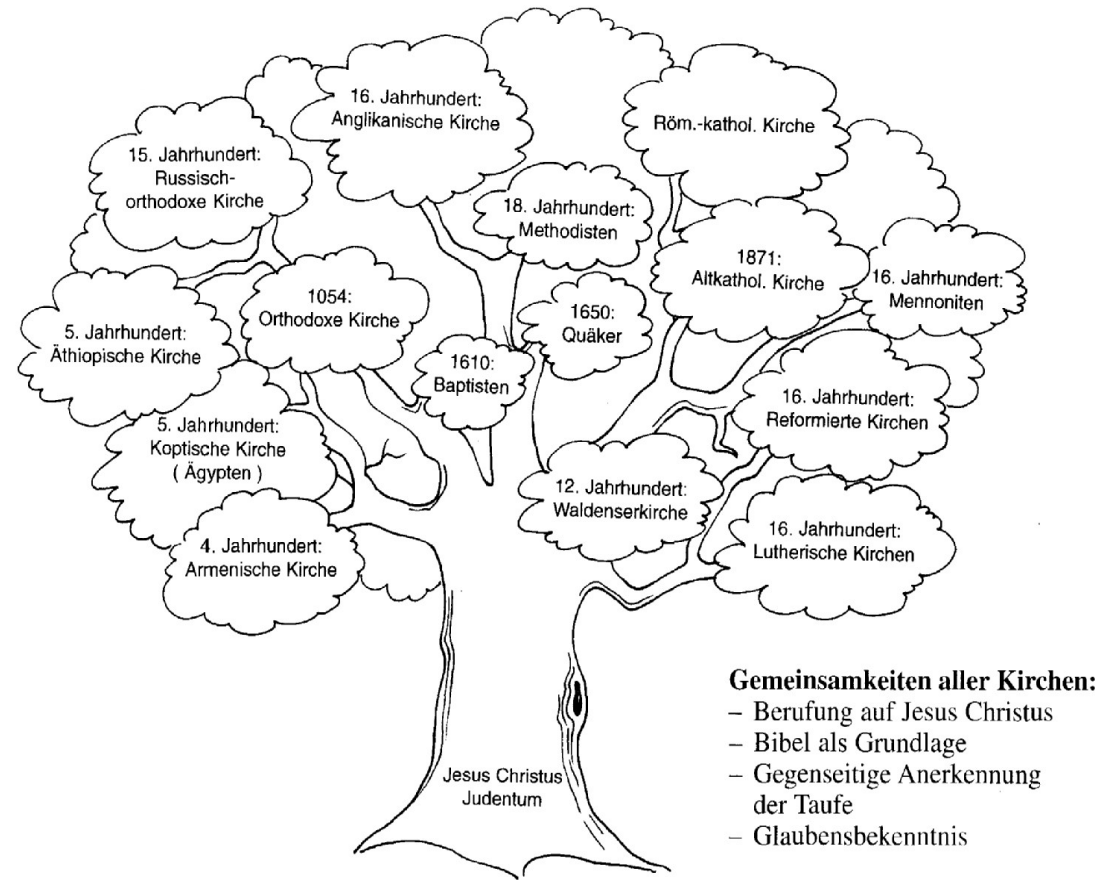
16. Jahrhundert:
Anglikanische Kirche

Röm.-kathol. Kirche

15. Jahrhundert:
Russisch-orthodoxe Kirche

18. Jahrhundert:
Methodisten

1871:
Altkathol. Kirche

16. Jahrhundert:
Mennoniten

1054:
Orthodoxe Kirche

1650:
Quäker

5. Jahrhundert:
Äthiopische Kirche

1610:
Baptisten

16. Jahrhundert:
Reformierte Kirchen

5. Jahrhundert:
Koptische Kirche
( Ägypten )

12. Jahrhundert:
Waldenserkirche

16. Jahrhundert:
Lutherische Kirchen

4. Jahrhundert:
Armenische Kirche

Jesus Christus
Judentum

**Gemeinsamkeiten aller Kirchen:**
– Berufung auf Jesus Christus
– Bibel als Grundlage
– Gegenseitige Anerkennung der Taufe
– Glaubensbekenntnis